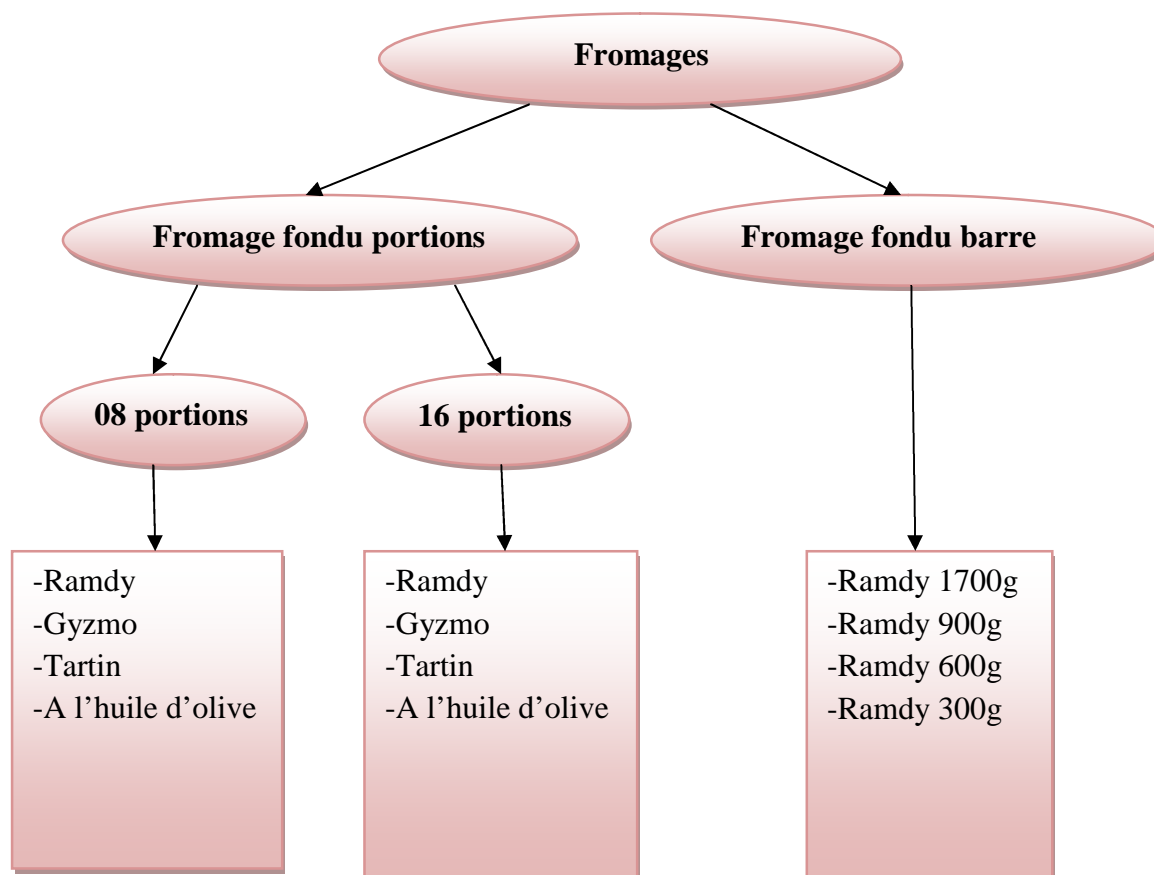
Fromages

Fromage fondu portions

Fromage fondu barre

08 portions

16 portions

-Ramdy
-Gyzmo
-Tartin
-A l'huile d'olive

-Ramdy
-Gyzmo
-Tartin
-A l'huile d'olive

-Ramdy 1700g
-Ramdy 900g
-Ramdy 600g
-Ramdy 300g